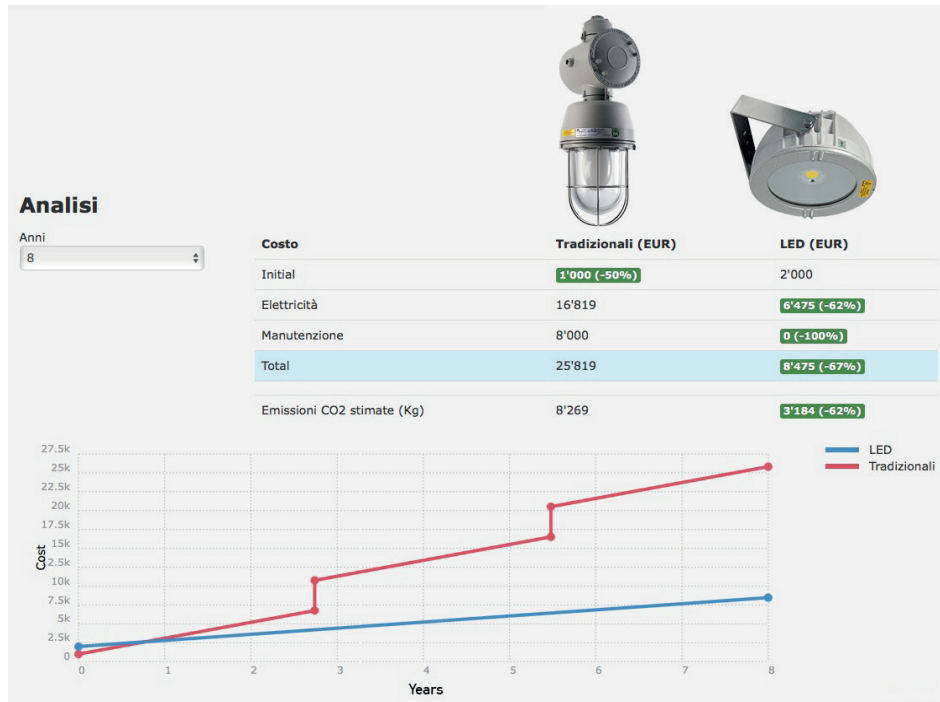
Analisi

Anni
8

| Costo | Tradizionali (EUR) | LED (EUR) |
|---|---|---|
| Initial | 1'000 (-50%) | 2'000 |
| Elettricità | 16'819 | 6'475 (-62%) |
| Manutenzione | 8'000 | 0 (-100%) |
| Total | 25'819 | 8'475 (-67%) |
| Emissioni CO2 stimate (Kg) | 8'269 | 3'184 (-62%) |

LED
Tradizionali

27.5k
25k
22.5k
20k
17.5k
15k
12.5k
10k
7.5k
5k
2.5k
0
Cost

0 1 2 3 4 5 6 7 8
Years